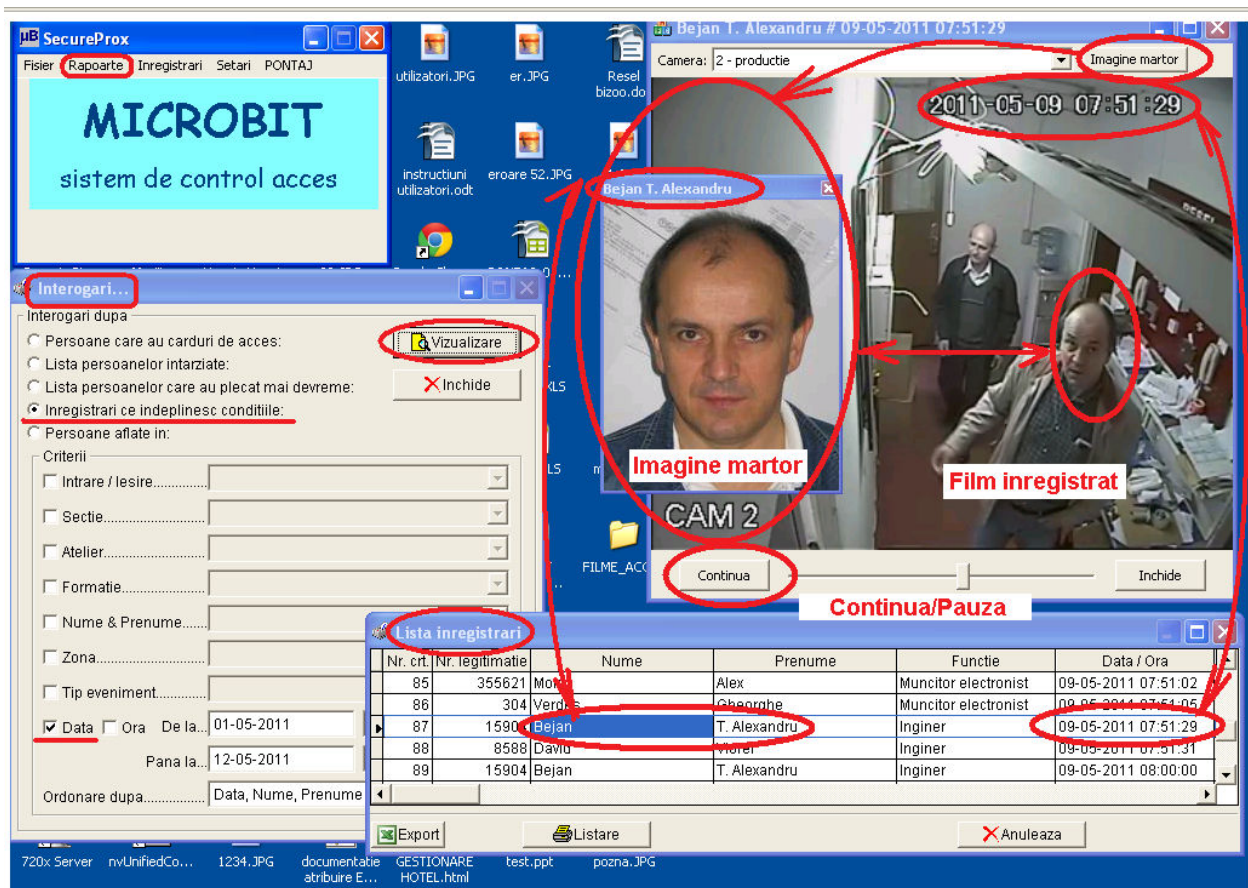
µB SecureProx
Fisier Rapoarte Inregistrari Setari PONTAJ
MICROBIT
sistem de control acces

utilizatori.JPG
er.JPG
Resel bizoo.do
instructiuni utilizatori.odt
eroare 52.JPG

Interogari...
Interogari dupa
Persoane care au carduri de acces:
Lista persoanelor intarziate:
Lista persoanelor care au plecat mai devreme:
Inregistrari ce indeplinesc conditiile:
Persoane aflate in:
Vizualizare
Inchide
Criterii
Intrare / Iesire..............
Sectie.........................
Atelier.........................
Formatie.......................
Nume & Prenume.......
Zona...........................
Tip eveniment.............
Data Ora De la... 01-05-2011
Pana la... 12-05-2011
Ordonare dupa.............. Data, Nume, Prenume

Bejan T. Alexandru # 09-05-2011 07:51:29
Camera: 2 - productie
Imagine martor
2011-05-09 07:51:29
Bejan T. Alexandru
Imagine martor
Film inregistrat
CAM 2
Continua
Inchide
Continua/Pauza
FILME_ACC

Lista inregistrari
| Nr. crt. | Nr. legitimatie | Nume | Prenume | Functie | Data / Ora |
|---|---|---|---|---|---|
| 85 | 355621 | Mo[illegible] | Alex | Muncitor electronist | 09-05-2011 07:51:02 |
| 86 | 304 | Verd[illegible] | Gheorghe | Muncitor electronist | 09-05-2011 07:51:05 |
| 87 | 1590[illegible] | Bejan | T. Alexandru | Inginer | 09-05-2011 07:51:29 |
| 88 | 8588 | David | Viorel | Inginer | 09-05-2011 07:51:31 |
| 89 | 15904 | Bejan | T. Alexandru | Inginer | 09-05-2011 08:00:00 |
Export
Listare
Anuleaza

720x Server nvUnifiedCo... 1234.JPG documentatie atribuire E... GESTIONARE HOTEL.html test.ppt pozna.JPG